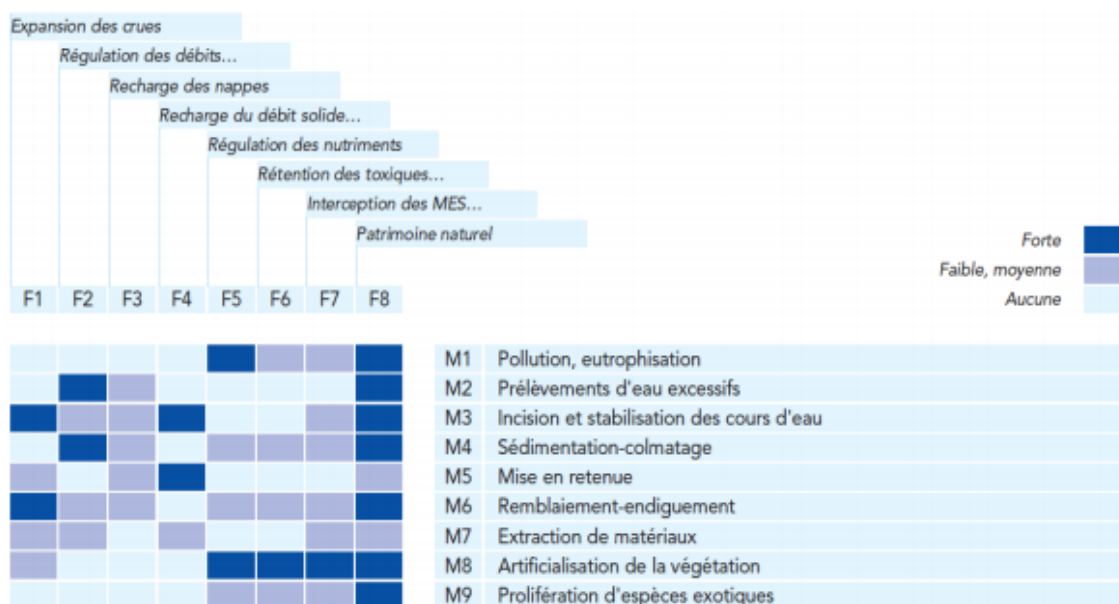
Expansion des crues
Régulation des débits...
Recharge des nappes
Recharge du débit solide...
Régulation des nutriments
Rétention des toxiques...
Interception des MES...
Patrimoine naturel

Forte
Faible, moyenne
Aucune

F1 F2 F3 F4 F5 F6 F7 F8

| | |
|---|---|
| M1 | Pollution, eutrophisation |
| M2 | Prélèvements d'eau excessifs |
| M3 | Incision et stabilisation des cours d'eau |
| M4 | Sédimentation-colmatage |
| M5 | Mise en retenue |
| M6 | Remblaiement-endiguement |
| M7 | Extraction de matériaux |
| M8 | Artificialisation de la végétation |
| M9 | Prolifération d'espèces exotiques |